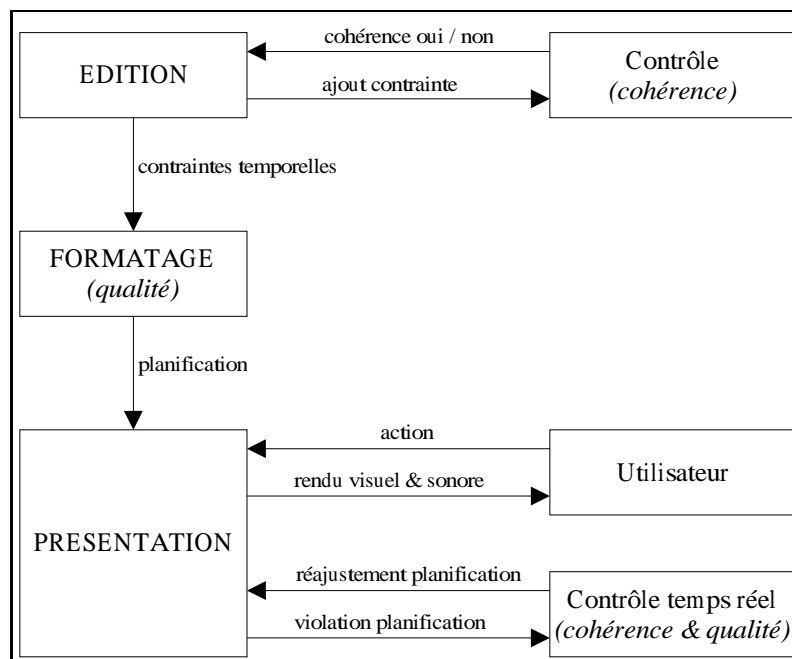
EDITION

cohérence oui / non

ajout contrainte

Contrôle
*(cohérence)*

contraintes temporelles

FORMATAGE
*(qualité)*

planification

PRESENTATION

action

rendu visuel & sonore

Utilisateur

réajustement planification

violation planification

Contrôle temps réel
*(cohérence & qualité)*